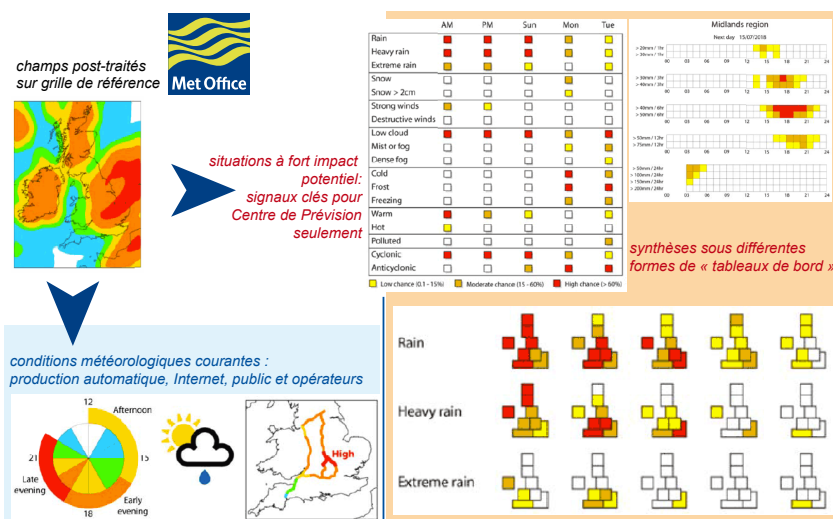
champs post-traités sur grille de référence

Met Office

situations à fort impact potentiel: signaux clés pour Centre de Prévision seulement

| | AM | PM | Sun | Mon | Tue |
|---|---|---|---|---|---|
| Rain | | | | | |
| Heavy rain | | | | | |
| Extreme rain | | | | | |
| Snow | | | | | |
| Snow > 2cm | | | | | |
| Strong winds | | | | | |
| Destructive winds | | | | | |
| Low cloud | | | | | |
| Mist or fog | | | | | |
| Dense fog | | | | | |
| Cold | | | | | |
| Frost | | | | | |
| Freezing | | | | | |
| Warm | | | | | |
| Hot | | | | | |
| Polluted | | | | | |
| Cyclonic | | | | | |
| Anticyclonic | | | | | |

Low chance (0.1 - 15%) Moderate chance (15 - 60%) High chance (> 60%)

Midlands region

Next day 15/07/2018

> 20mm / 1hr
> 30mm / 3hr
> 40mm / 6hr
> 50mm / 12hr
> 75mm / 12hr
> 50mm / 24hr
> 100mm / 24hr
> 150mm / 24hr
> 200mm / 24hr

00 03 06 09 12 15 18 21 24

synthèses sous différentes formes de « tableaux de bord »

conditions météorologiques courantes : production automatique, Internet, public et opérateurs

12
Afternoon
15
18
21
Late evening
Early evening

High

Rain

Heavy rain

Extreme rain